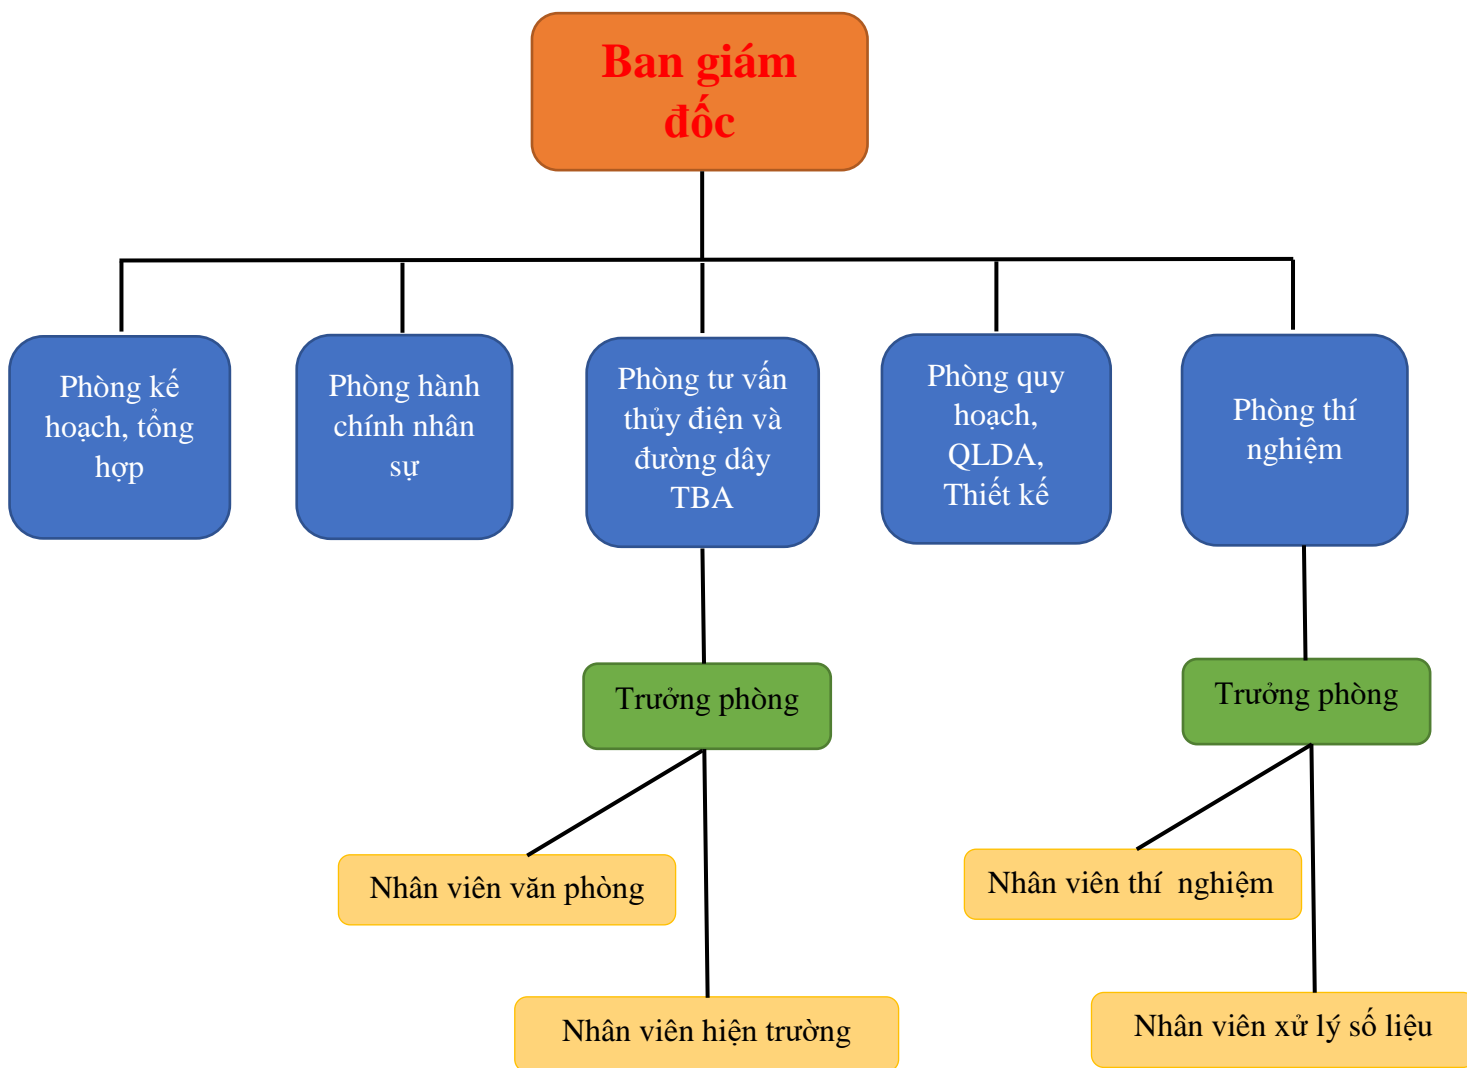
Ban giám đốc

Phòng kế hoạch, tổng hợp

Phòng hành chính nhân sự

Phòng tư vấn thủy điện và đường dây TBA

Phòng quy hoạch, QLDA, Thiết kế

Phòng thí nghiệm

Trưởng phòng

Trưởng phòng

Nhân viên văn phòng

Nhân viên thí nghiệm

Nhân viên hiện trường

Nhân viên xử lý số liệu